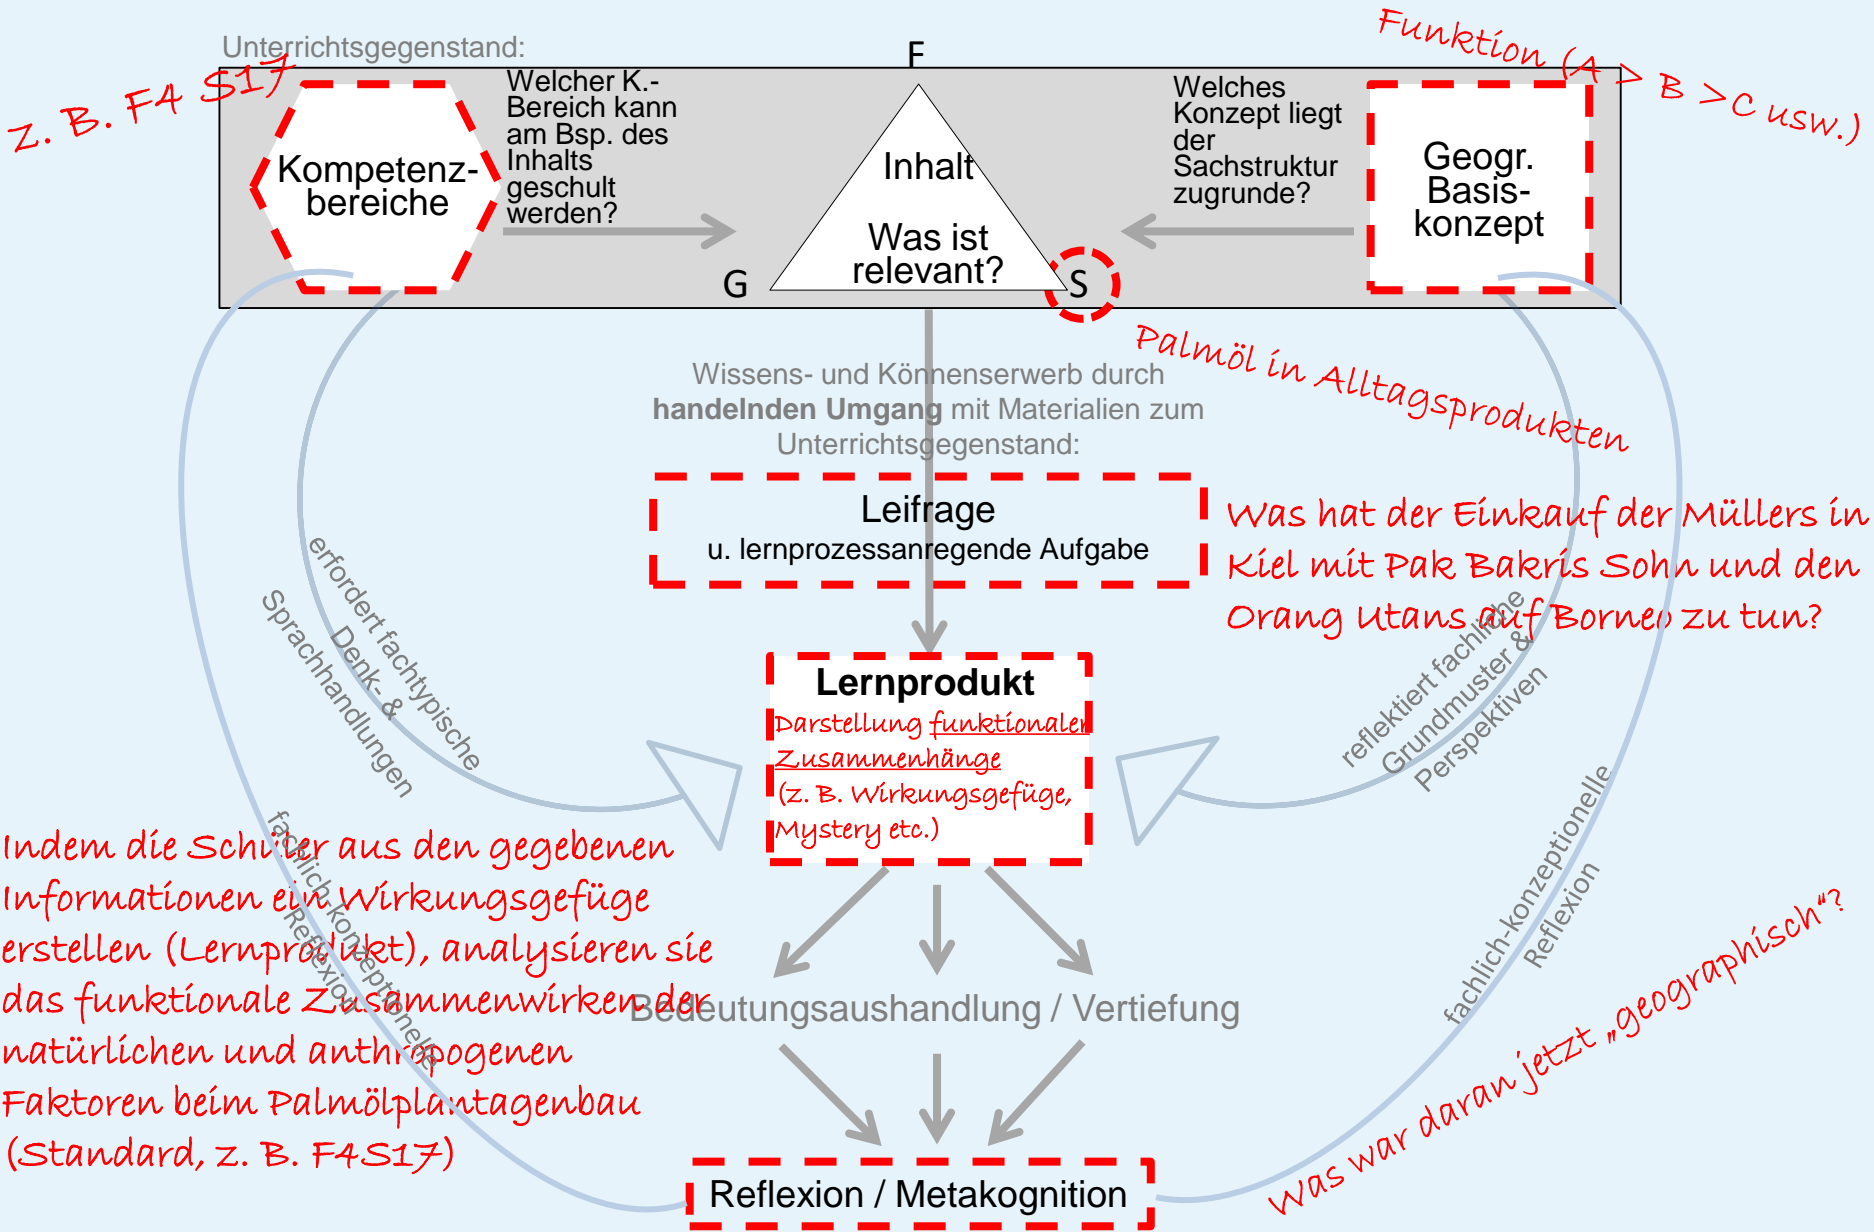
z. B. F4 S17

Unterrichtsgegenstand:

Kompetenzbereiche

Welcher K.-Bereich kann am Bsp. des Inhalts geschult werden?

F

Inhalt

Was ist relevant?

G

S

Welches Konzept liegt der Sachstruktur zugrunde?

Geogr. Basiskonzept

Funktion (A > B > C usw.)

Palmöl in Alltagsprodukten

Wissens- und Könnenserwerb durch **handelnden Umgang** mit Materialien zum Unterrichtsgegenstand:

Leifrage
u. lernprozessanregende Aufgabe

Was hat der Einkauf der Müllers in Kiel mit Pak Bakris Sohn und den Orang Utans auf Borneo zu tun?

erfordert fachtypische Denk- & Sprachhandlungen

reflektiert fachliche Grundmuster & Perspektiven

Lernprodukt
Darstellung funktionaler Zusammenhänge (z. B. Wirkungsgefüge, Mystery etc.)

Indem die Schüler aus den gegebenen Informationen ein Wirkungsgefüge erstellen (Lernprodukt), analysieren sie das funktionale Zusammenwirken der natürlichen und anthropogenen Faktoren beim Palmölplantagenbau (Standard, z. B. F4S17)

fachlich-konzeptionelle Reflexion

Bedeutungsaushandlung / Vertiefung

fachlich-konzeptionelle Reflexion

Was war daran jetzt „geographisch"?

Reflexion / Metakognition